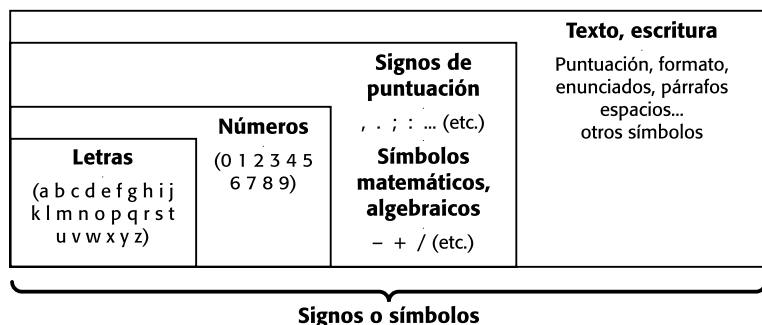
Texto, escritura

Puntuación, formato, enunciados, párrafos espacios... otros símbolos

Signos de puntuación

, . ; : ... (etc.)

Símbolos matemáticos, algebraicos

− + / (etc.)

Números

(0 1 2 3 4 5 6 7 8 9)

Letras

(a b c d e f g h i j k l m n o p q r s t u v w x y z)

Signos o símbolos